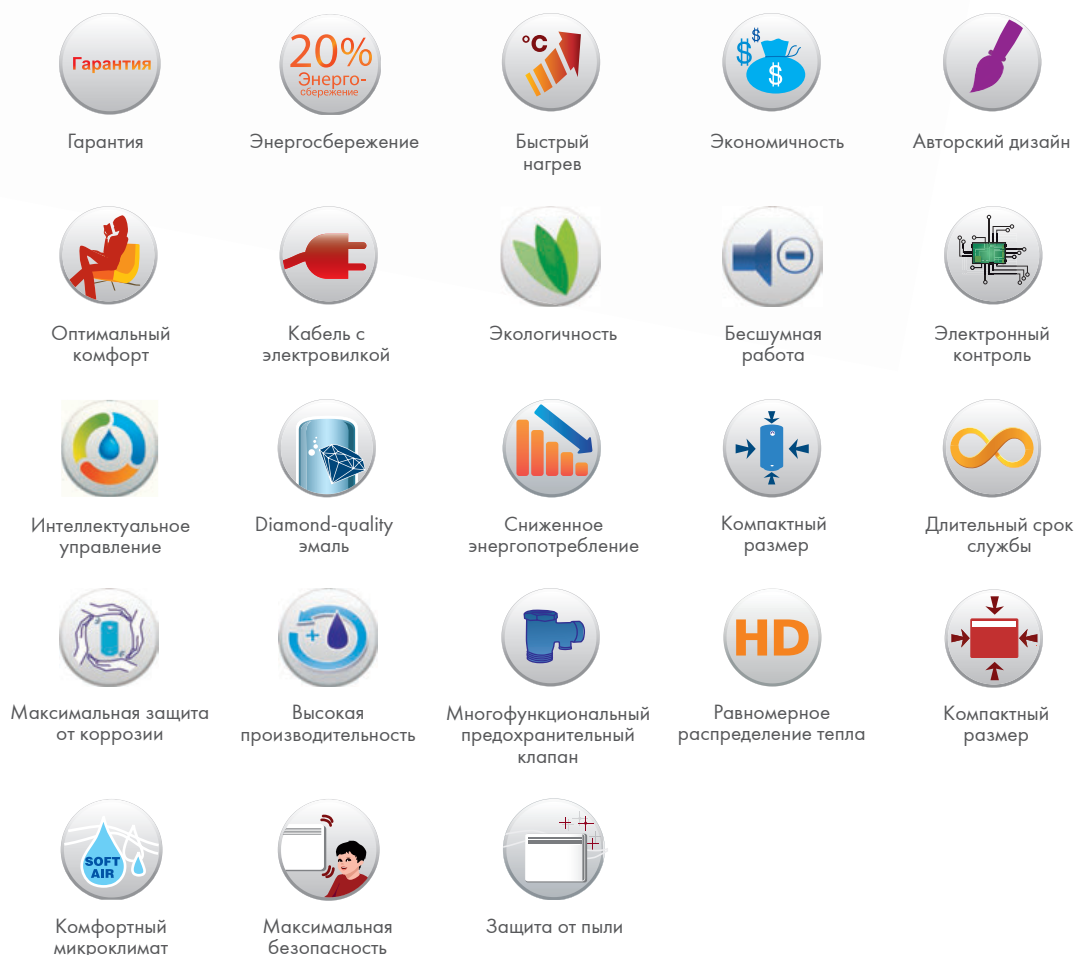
Гарантия
Гарантия

20%
Энерго-
сбережение
Энергосбережение

°C
Быстрый нагрев

$ $ $
Экономичность

Авторский дизайн

Оптимальный комфорт

Кабель с электровилкой

Экологичность

Бесшумная работа

Электронный контроль

Интеллектуальное управление

Diamond-quality эмаль

Сниженное энергопотребление

Компактный размер

Длительный срок службы

Максимальная защита от коррозии

+
Высокая производительность

Многофункциональный предохранительный клапан

HD
Равномерное распределение тепла

Компактный размер

SOFT AIR
Комфортный микроклимат

Максимальная безопасность

Защита от пыли